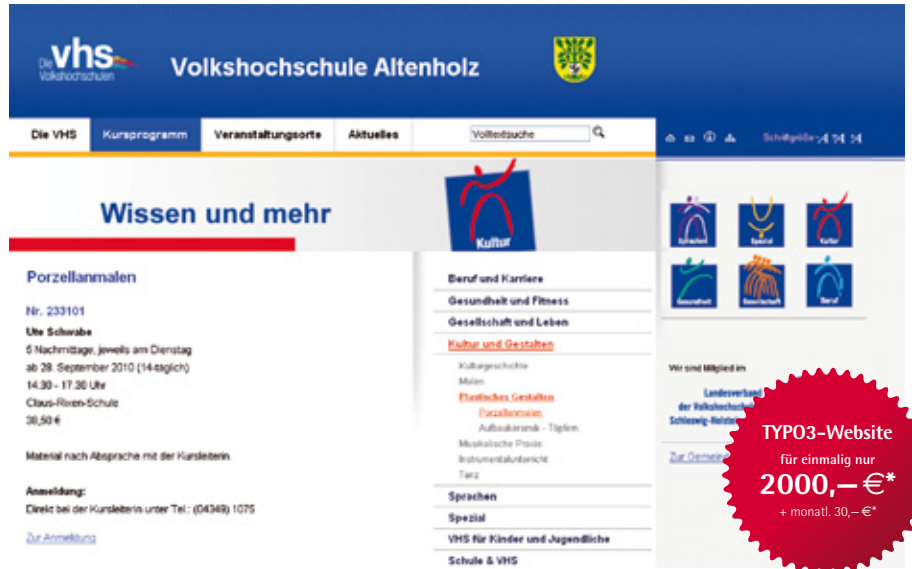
Die vhs Volkshochschulen

Volkshochschule Altenholz

Die VHS | Kursprogramm | Veranstaltungsorte | Aktuelles | Volltextsuche

Schriftgröße: A A A

Wissen und mehr

Kultur

Porzellanmalen

Nr. 233101

Ute Schwabe
5 Nachmittage, jeweils am Dienstag
ab 28. September 2010 (14-täglich)
14.30 - 17.30 Uhr
Claus-Rixen-Schule
38,50 €

Material nach Absprache mit der Kursleiterin.

Anmeldung:
Direkt bei der Kursleiterin unter Tel.: (04349) 1075

Zur Anmeldung

Beruf und Karriere
Gesundheit und Fitness
Gesellschaft und Leben
Kultur und Gestalten
Kulturgeschichte
Malen
Plastisches Gestalten
Porzellanmalen
Aufbaukeramik - Töpfern
Musikalische Praxis
Instrumentalunterricht
Tanz
Sprachen
Spezial
VHS für Kinder und Jugendliche
Schule & VHS

Sprachen | Spezial | Kultur
Gesundheit | Gesellschaft | Beruf

Wir sind Mitglied im

Landesverband der Volkshochschulen Schleswig-Holstein

Zur Gemeinde

TYPO3-Website
für einmalig nur
2000,– €*
+ monatl. 30,– €*